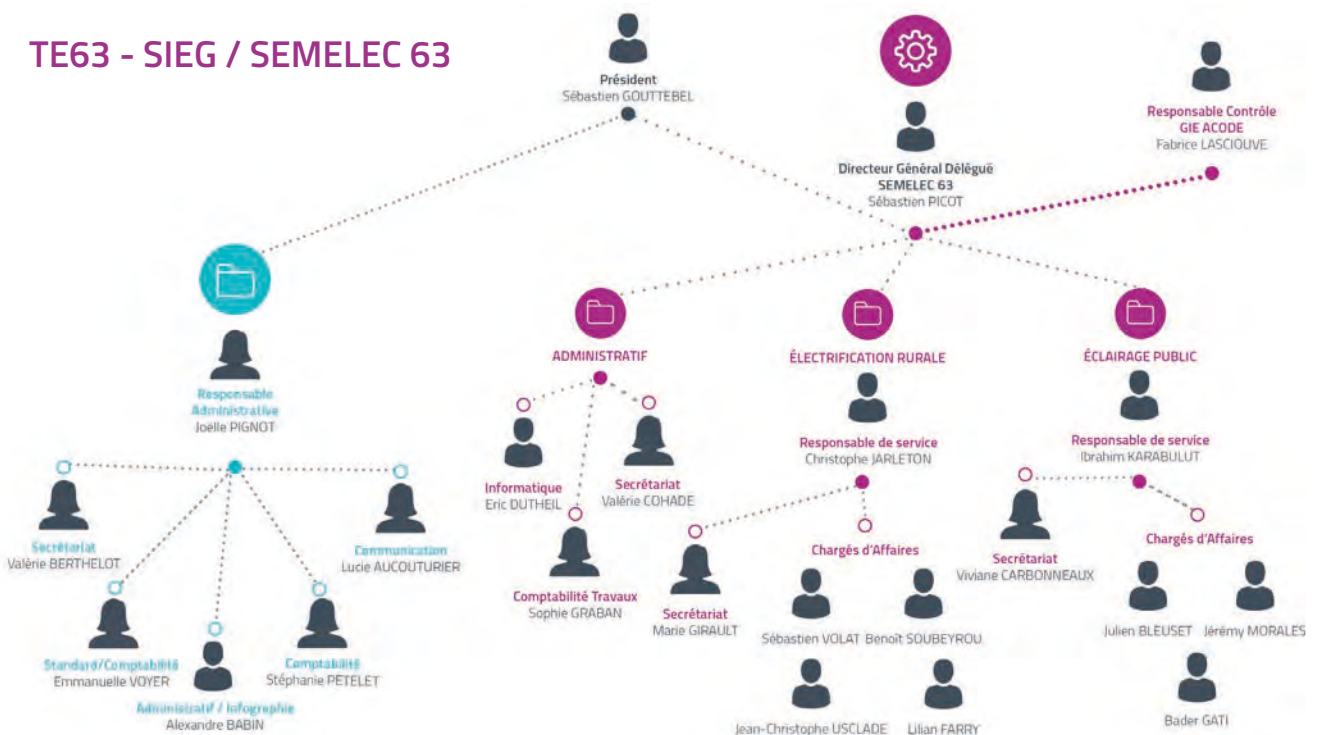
TE63 - SIEG / SEMELEC 63

Président
Sébastien GOUTTEBEL

Directeur Général Délégué
SEMELEC 63
Sébastien PICOT

Responsable Contrôle
GIE ACODE
Fabrice LASCIOUVE

Responsable Administrative
Joëlle PIGNOT

Secrétariat
Valérie BERTHELOT

Communication
Lucie AUCOUTURIER

Standard/Comptabilité
Emmanuelle VOYER

Administratif / Infographie
Alexandre BABIN

Comptabilité
Stéphanie PETELET

ADMINISTRATIF

Informatique
Eric DUTHEIL

Secrétariat
Valérie COHADE

Comptabilité Travaux
Sophie GRABAN

ÉLECTRIFICATION RURALE

Responsable de service
Christophe JARLETON

Secrétariat
Marie GIRAULT

Chargés d'Affaires

Sébastien VOLAT

Benoît SOUBEYROU

Jean-Christophe USCLADE

Lilian FARRY

ÉCLAIRAGE PUBLIC

Responsable de service
Ibrahim KARABULUT

Secrétariat
Viviane CARBONNEAUX

Chargés d'Affaires

Julien BLEUSET

Jérémy MORALES

Bader GATI